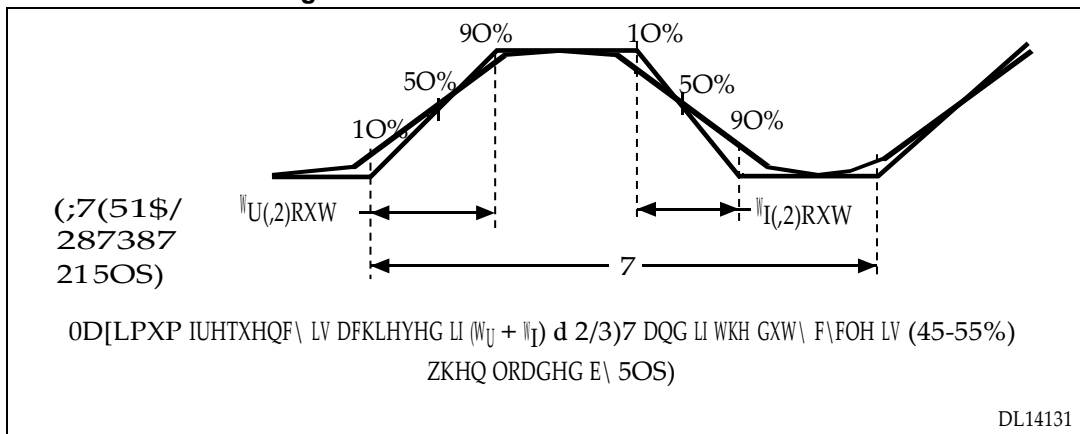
9O%

1O%

5O%

5O%

1O%

9O%

(;7(51$/ 287387 215OS)

$^{W}U(,2)RXW$

$^{W}I(,2)RXW$

7

0D[LPXP IUHTXHQF\ LV DFKLHYHG LI $(W_U + W_I)$ d 2/3)7 DQG LI WKH GXW\ F\FOH LV (45-55%) ZKHQ ORDGHG E\ 5OS)

DL14131